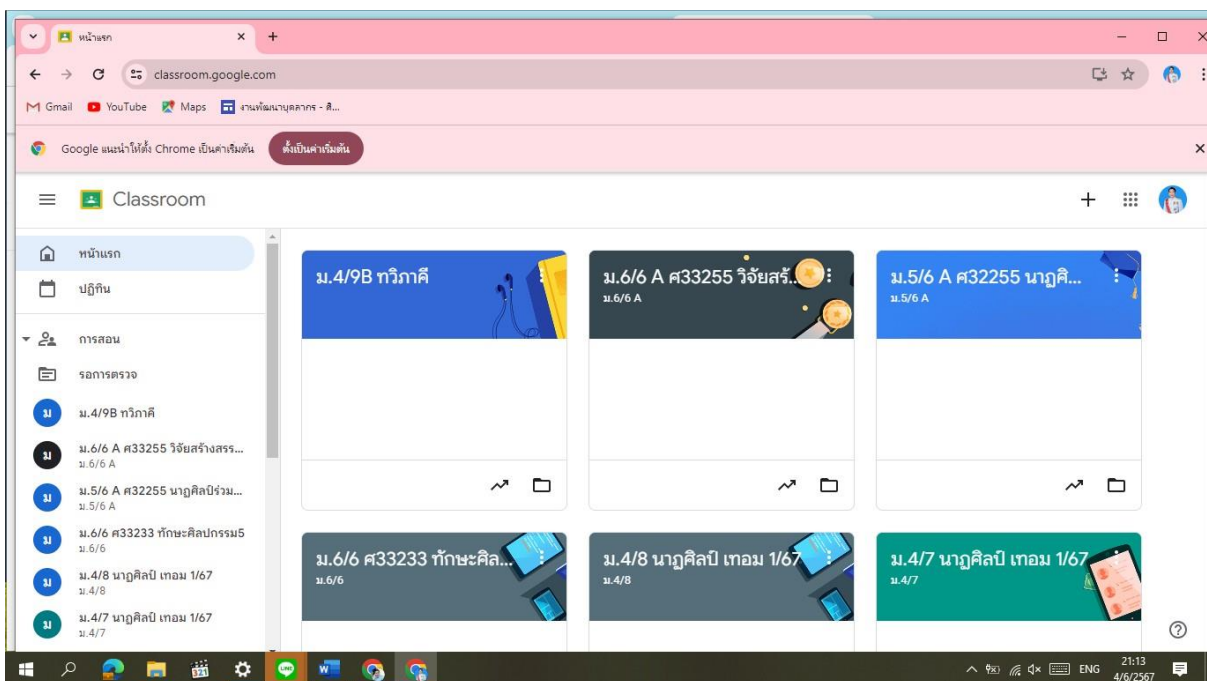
หน้าแรก
classroom.google.com
Gmail YouTube Maps งานพัฒนาบุคลากร - ส...
Google แนะนำให้ตั้ง Chrome เป็นค่าเริ่มต้น ตั้งเป็นค่าเริ่มต้น
Classroom
หน้าแรก
ปฏิทิน
การสอน
รอการตรวจ
ม.4/9B ทวิภาคี
ม.6/6 A ศ33255 วิจัยสร้างสรร...
ม.6/6 A
ม.5/6 A ศ32255 นาฏศิลป์ร่วม...
ม.5/6 A
ม.6/6 ศ33233 ทักษะศิลปกรรม5
ม.6/6
ม.4/8 นาฏศิลป์ เทอม 1/67
ม.4/8
ม.4/7 นาฏศิลป์ เทอม 1/67
ม.4/7
ม.4/9B ทวิภาคี
ม.6/6 A ศ33255 วิจัยสร้...
ม.6/6 A
ม.5/6 A ศ32255 นาฏศิ...
ม.5/6 A
ม.6/6 ศ33233 ทักษะศิล...
ม.6/6
ม.4/8 นาฏศิลป์ เทอม 1/67
ม.4/8
ม.4/7 นาฏศิลป์ เทอม 1/67
ม.4/7
ENG 21:13 4/6/2567